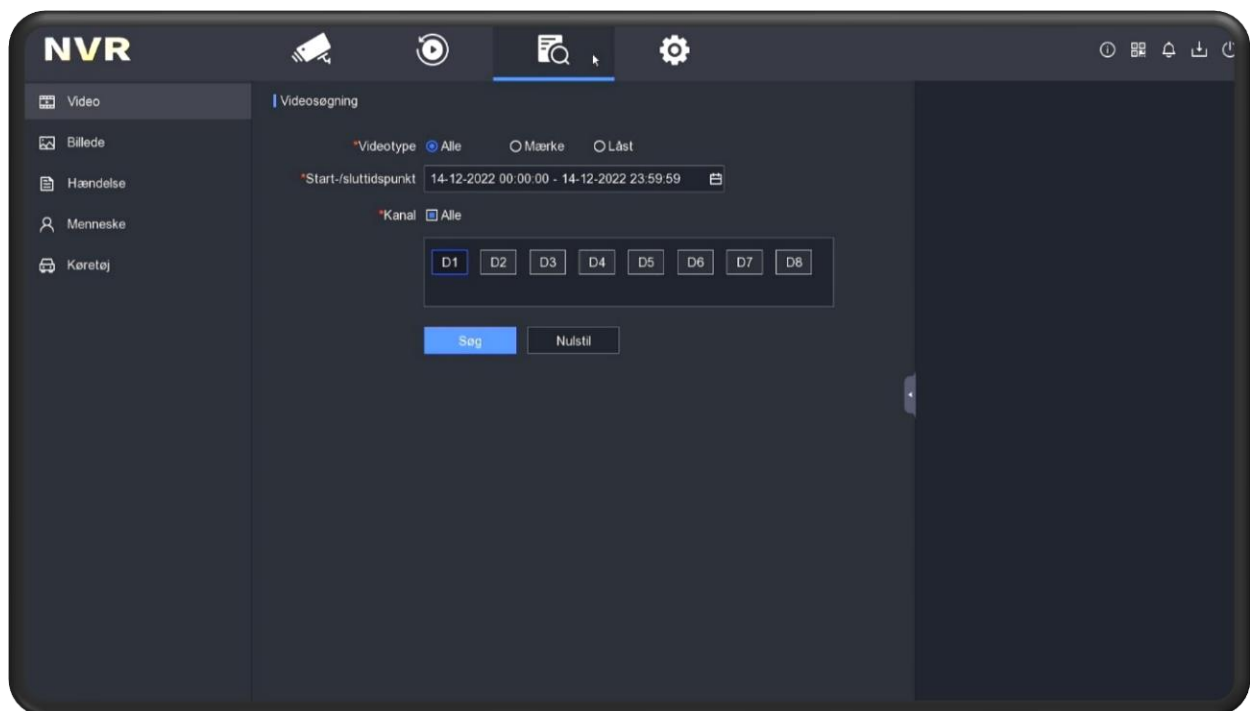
NVR

Video
Billede
Hændelse
Menneske
Køretøj

Videosøgning

*Videotype Alle Mærke Låst
*Start-/sluttidspunkt 14-12-2022 00:00:00 - 14-12-2022 23:59:59
*Kanal Alle

D1 D2 D3 D4 D5 D6 D7 D8

Søg Nulstil